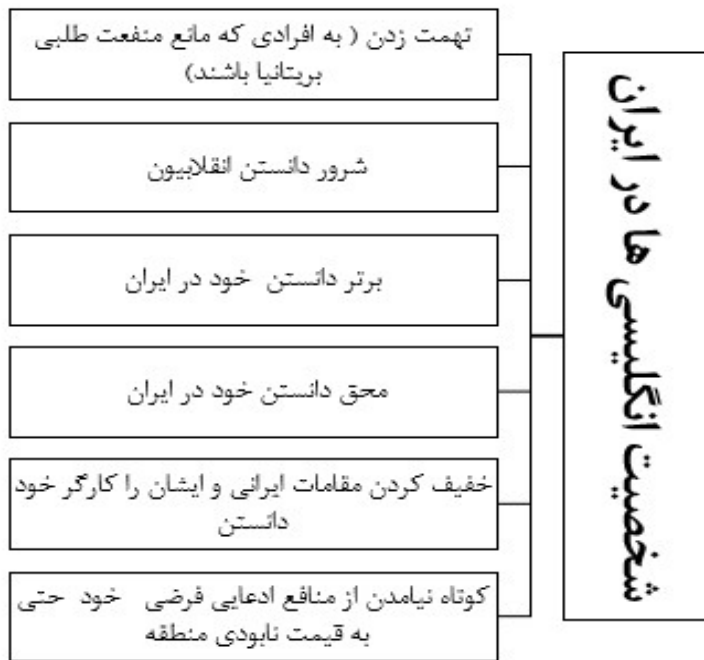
شخصیت انگلیسی ها در ایران

تهمت زدن ( به افرادی که مانع منفعت طلبی بریتانیا باشند)

شرور دانستن انقلابیون

برتر دانستن خود در ایران

محق دانستن خود در ایران

خفیف کردن مقامات ایرانی و ایشان را کارگر خود دانستن

کوتاه نیامدن از منافع ادعایی فرضی خود حتی به قیمت نابودی منطقه